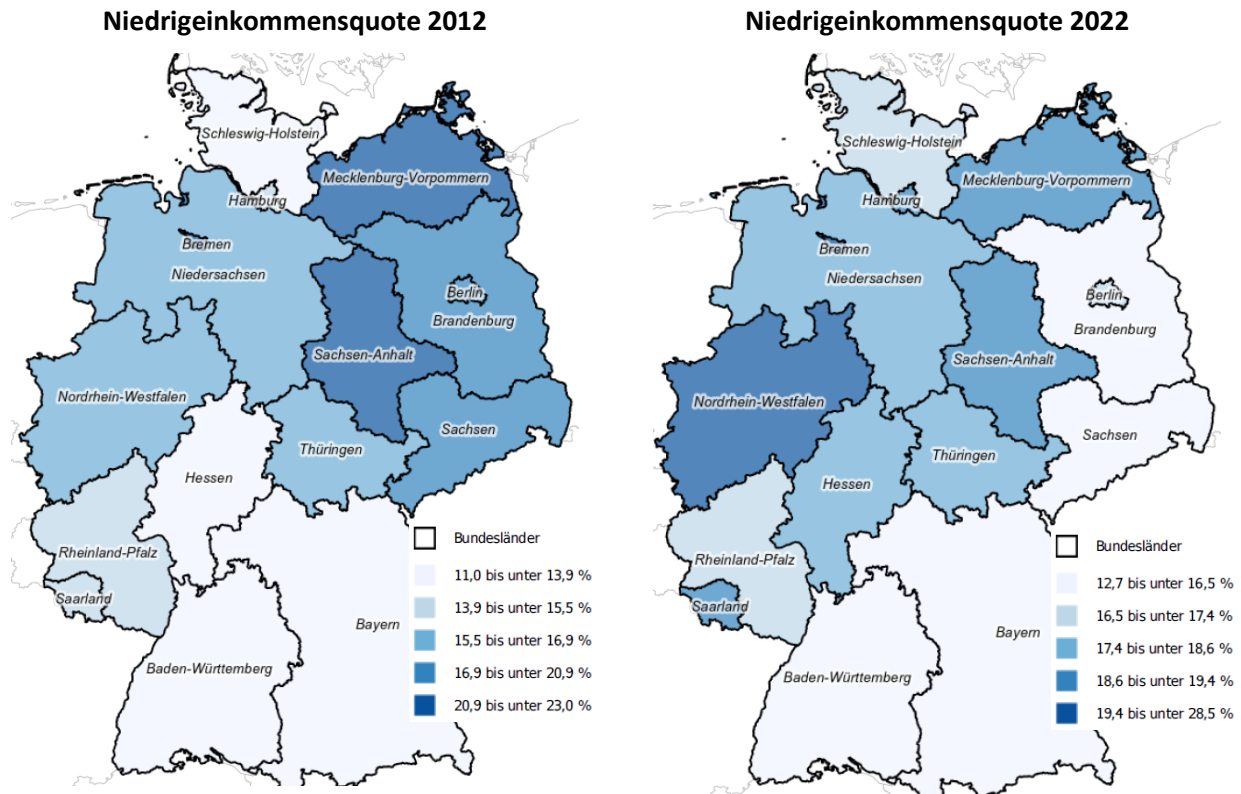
Niedrigeinkommensquote 2012

Schleswig-Holstein
Mecklenburg-Vorpommern
Hamburg
Bremen
Niedersachsen
Berlin
Brandenburg
Sachsen-Anhalt
Nordrhein-Westfalen
Sachsen
Thüringen
Hessen
Rheinland-Pfalz
Saarland
Bayern
Baden-Württemberg

Bundesländer
11,0 bis unter 13,9 %
13,9 bis unter 15,5 %
15,5 bis unter 16,9 %
16,9 bis unter 20,9 %
20,9 bis unter 23,0 %

Niedrigeinkommensquote 2022

Schleswig-Holstein
Mecklenburg-Vorpommern
Hamburg
Bremen
Niedersachsen
Berlin
Brandenburg
Sachsen-Anhalt
Nordrhein-Westfalen
Sachsen
Hessen
Thüringen
Rheinland-Pfalz
Saarland
Bayern
Baden-Württemberg

Bundesländer
12,7 bis unter 16,5 %
16,5 bis unter 17,4 %
17,4 bis unter 18,6 %
18,6 bis unter 19,4 %
19,4 bis unter 28,5 %